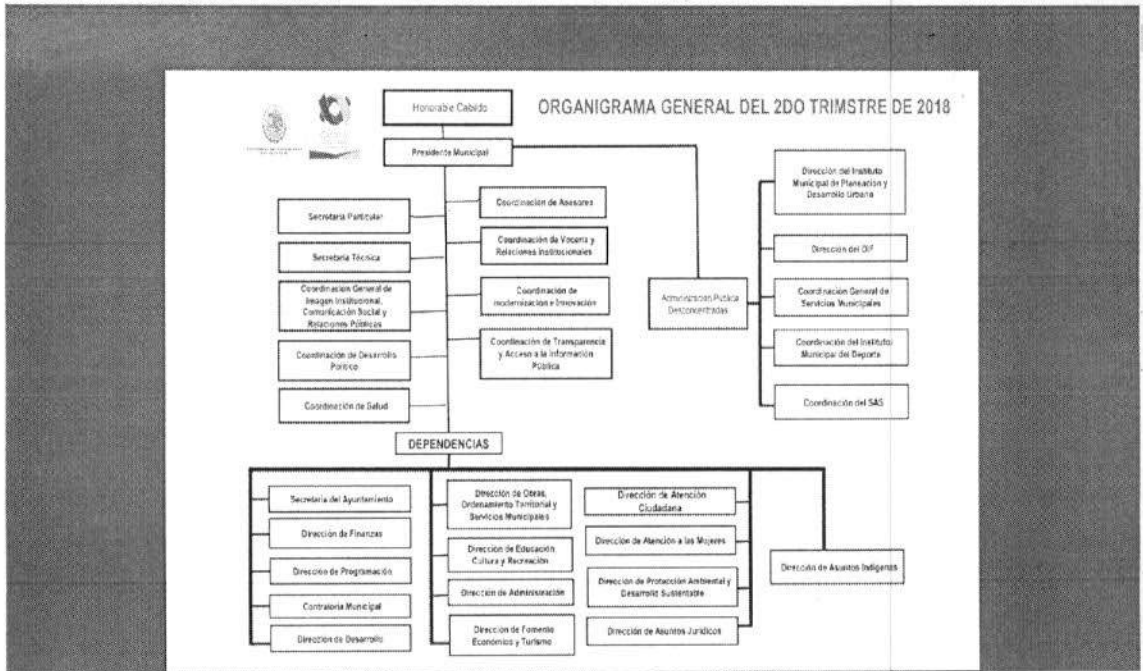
ORGANIGRAMA GENERAL DEL 2DO TRIMSTRE DE 2018

Honorable Cabildo

Presidente Municipal

Secretaria Particular

Secretaria Técnica

Coordinacion General de Imagen Institucional, Comunicación Social y Relaciones Públicas

Coordinación de Desarrollo Político

Coordinación de Salud

Coordinación de Asesores

Coordinación de Vocería y Relaciones Institucionales

Coordinación de modernización e Innovación

Coordinación de Transparencia y Acceso a la Información Pública

Administración Pública Desconcentradas

Dirección del Instituto Municipal de Planeación y Desarrollo Urbano

Dirección del DIF

Coordinación General de Servicios Municipales

Coordinación del Instituto Municipal del Deporte

Coordinación del SAS

DEPENDENCIAS

Secretaría del Ayuntamiento

Dirección de Finanzas

Dirección de Programación

Contraloría Municipal

Dirección de Desarrollo

Dirección de Obras, Ordenamiento Territorial y Servicios Municipales

Dirección de Educación Cultura y Recreación

Dirección de Administración

Dirección de Fomento Económico y Turismo

Dirección de Atención Ciudadana

Dirección de Atención a las Mujeres

Dirección de Protección Ambiental y Desarrollo Sustentable

Dirección de Asuntos Jurídicos

Dirección de Asuntos Indígenas